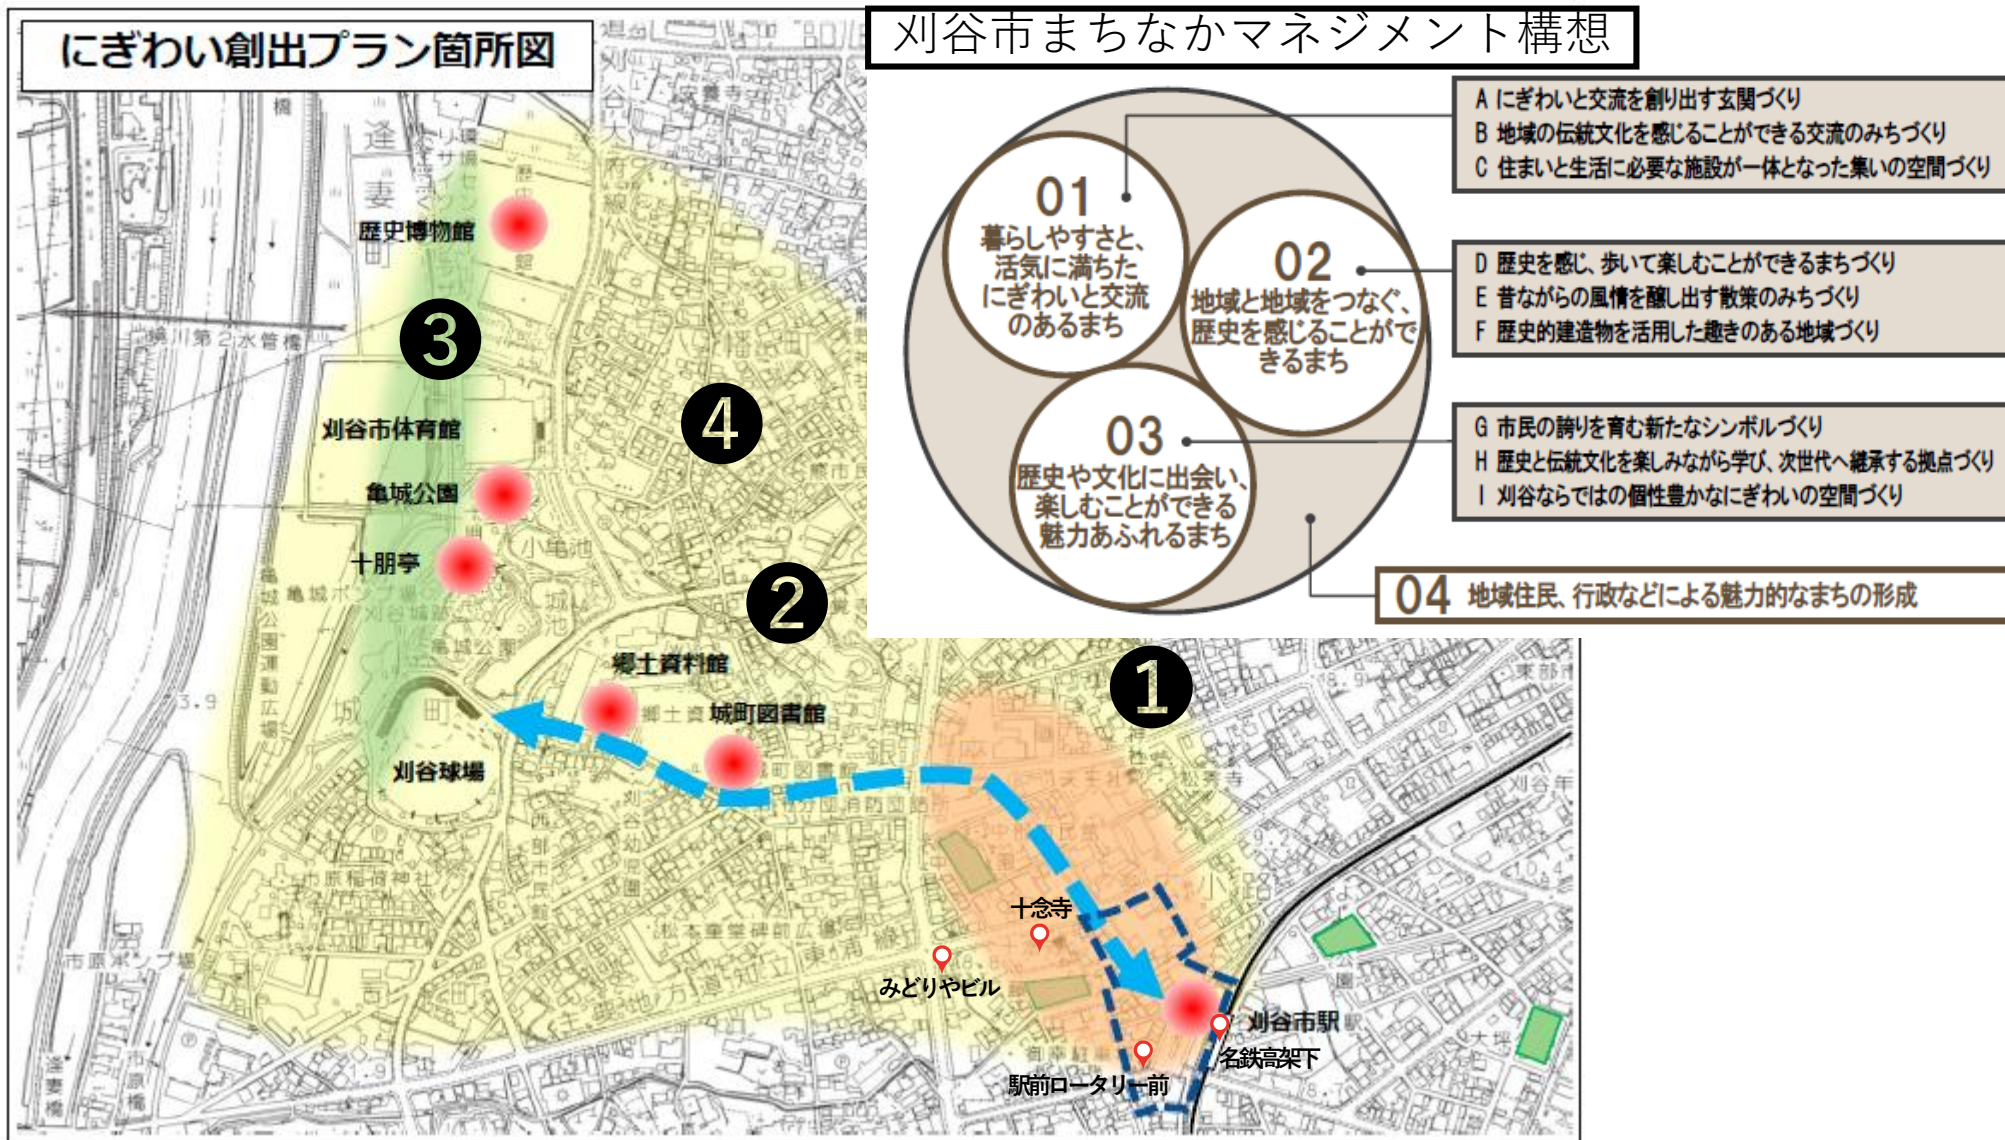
にぎわい創出プラン箇所図

刈谷市まちなかマネジメント構想

01
暮らしやすさと、活気に満ちたにぎわいと交流のあるまち

02
地域と地域をつなぐ、歴史を感じることができるまち

03
歴史や文化に出会い、楽しむことができる魅力あふれるまち

A にぎわいと交流を創り出す玄関づくり
B 地域の伝統文化を感じることができる交流のみちづくり
C 住まいと生活に必要な施設が一体となった集いの空間づくり

D 歴史を感じ、歩いて楽しむことができるまちづくり
E 昔ながらの風情を醸し出す散策のみちづくり
F 歴史的建造物を活用した趣きのある地域づくり

G 市民の誇りを育む新たなシンボルづくり
H 歴史と伝統文化を楽しみながら学び、次世代へ継承する拠点づくり
I 刈谷ならではの個性豊かなにぎわいの空間づくり

04 地域住民、行政などによる魅力的なまちの形成

歴史博物館
3
4
刈谷市体育館
亀城公園
十朋亭
2
1
郷土資料館
城町図書館
刈谷球場
十念寺
みどりやビル
刈谷市駅
名鉄高架下
駅前ロータリー前